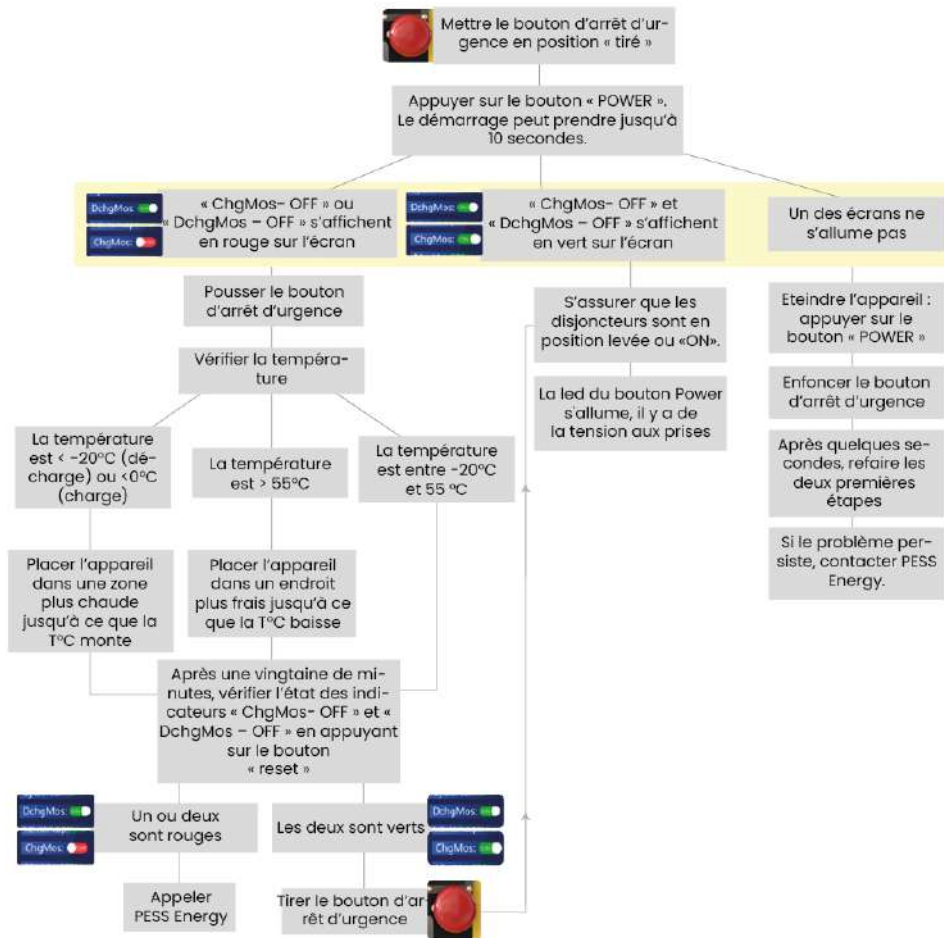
Mettre le bouton d'arrêt d'urgence en position « tiré »

Appuyer sur le bouton « POWER ». Le démarrage peut prendre jusqu'à 10 secondes.

DchgMos:
ChgMos:
« ChgMos- OFF » ou « DchgMos – OFF » s'affichent en rouge sur l'écran

DchgMos:
ChgMos:
« ChgMos- OFF » et « DchgMos – OFF » s'affichent en vert sur l'écran

Un des écrans ne s'allume pas

Pousser le bouton d'arrêt d'urgence

Vérifier la température

La température est < -20°C (décharge) ou <0°C (charge)

La température est > 55°C

La température est entre -20°C et 55 °C

Placer l'appareil dans une zone plus chaude jusqu'à ce que la T°C monte

Placer l'appareil dans un endroit plus frais jusqu'à ce que la T°C baisse

Après une vingtaine de minutes, vérifier l'état des indicateurs « ChgMos- OFF » et « DchgMos – OFF » en appuyant sur le bouton « reset »

DchgMos:
ChgMos:
Un ou deux sont rouges

Les deux sont verts
DchgMos:
ChgMos:

Appeler PESS Energy

Tirer le bouton d'arrêt d'urgence

S'assurer que les disjoncteurs sont en position levée ou «ON».

La led du bouton Power s'allume, il y a de la tension aux prises

Eteindre l'appareil : appuyer sur le bouton « POWER »

Enfoncer le bouton d'arrêt d'urgence

Après quelques secondes, refaire les deux premières étapes

Si le problème persiste, contacter PESS Energy.